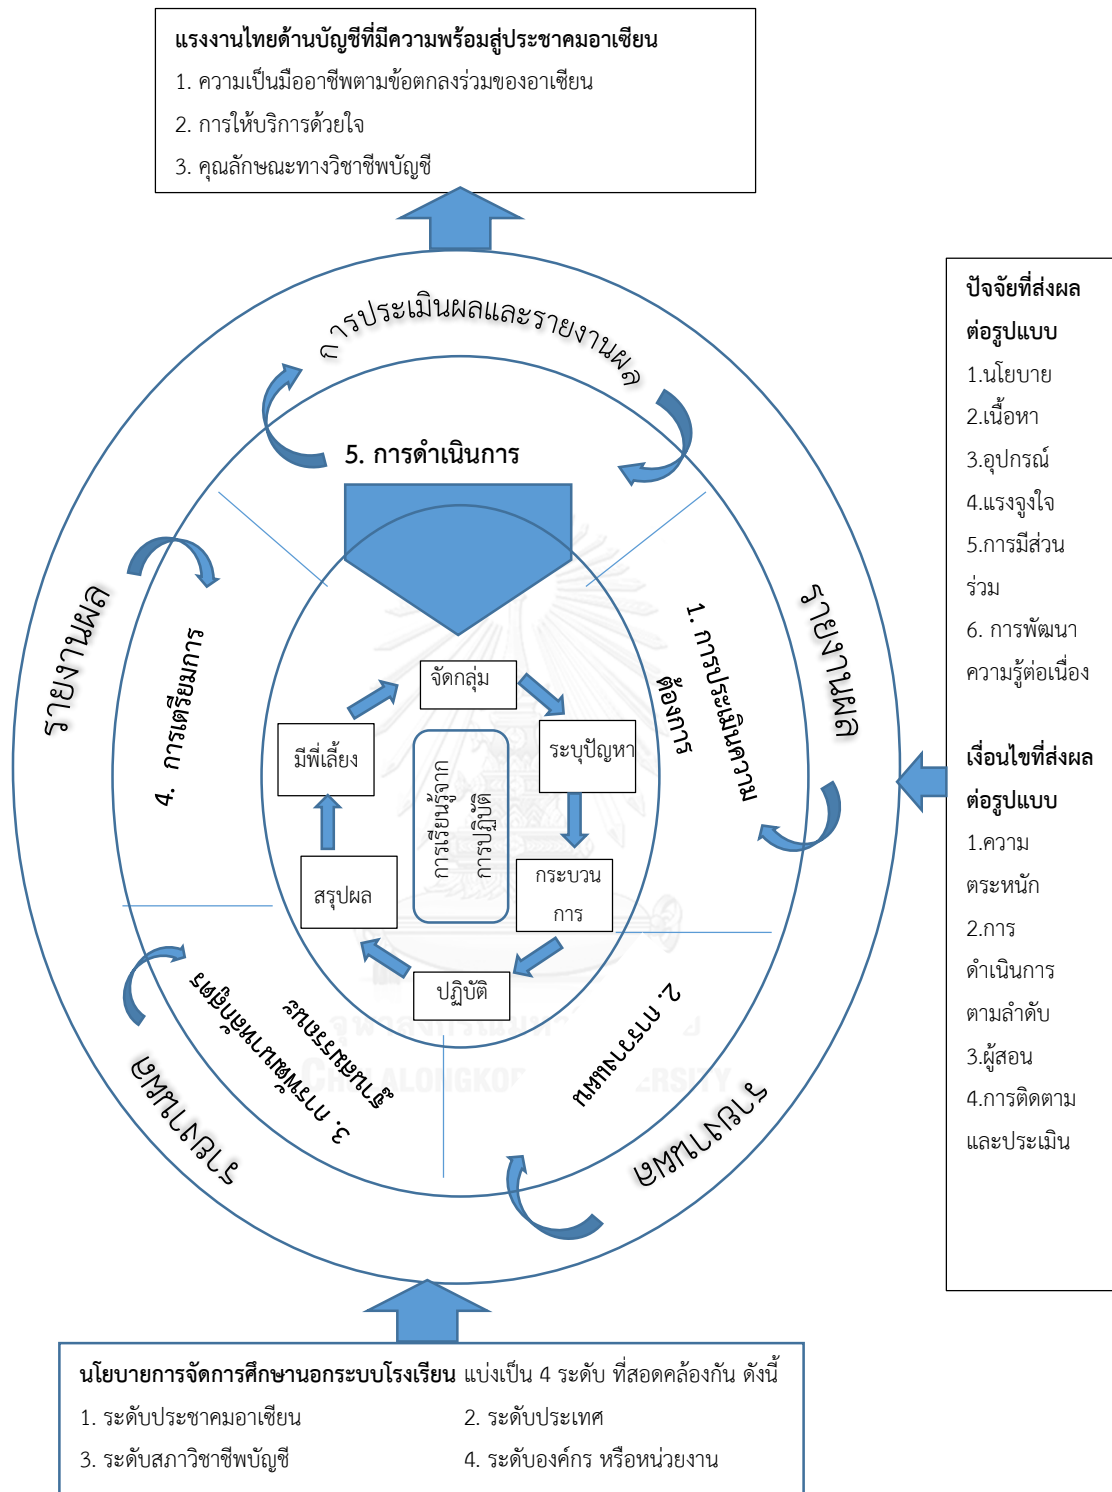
แรงงานไทยด้านบัญชีที่มีความพร้อมสู่ประชาคมอาเซียน
1. ความเป็นมืออาชีพตามข้อตกลงร่วมของอาเซียน
2. การให้บริการด้วยใจ
3. คุณลักษณะทางวิชาชีพบัญชี

ปัจจัยที่ส่งผลต่อรูปแบบ
1.นโยบาย
2.เนื้อหา
3.อุปกรณ์
4.แรงจูงใจ
5.การมีส่วนร่วม
6. การพัฒนาความรู้ต่อเนื่อง

เงื่อนไขที่ส่งผลต่อรูปแบบ
1.ความตระหนัก
2.การดำเนินการตามลำดับ
3.ผู้สอน
4.การติดตามและประเมิน

การประเมินผลและรายงานผล

5. การดำเนินการ

รายงานผล

4. การเตรียมการ

1. การประเมินความต้องการ

รายงานผล

จัดกลุ่ม
มีพี่เลี้ยง
ระบุปัญหา
การเรียนรู้จากการปฏิบัติ
สรุปผล
กระบวนการ
ปฏิบัติ

3. การพัฒนาหลักสูตรฝึกอบรม

2. การวางแผน

รายงานผล

รายงานผล

นโยบายการจัดการศึกษานอกระบบโรงเรียน แบ่งเป็น 4 ระดับ ที่สอดคล้องกัน ดังนี้
1. ระดับประชาคมอาเซียน
2. ระดับประเทศ
3. ระดับสภาวิชาชีพบัญชี
4. ระดับองค์กร หรือหน่วยงาน